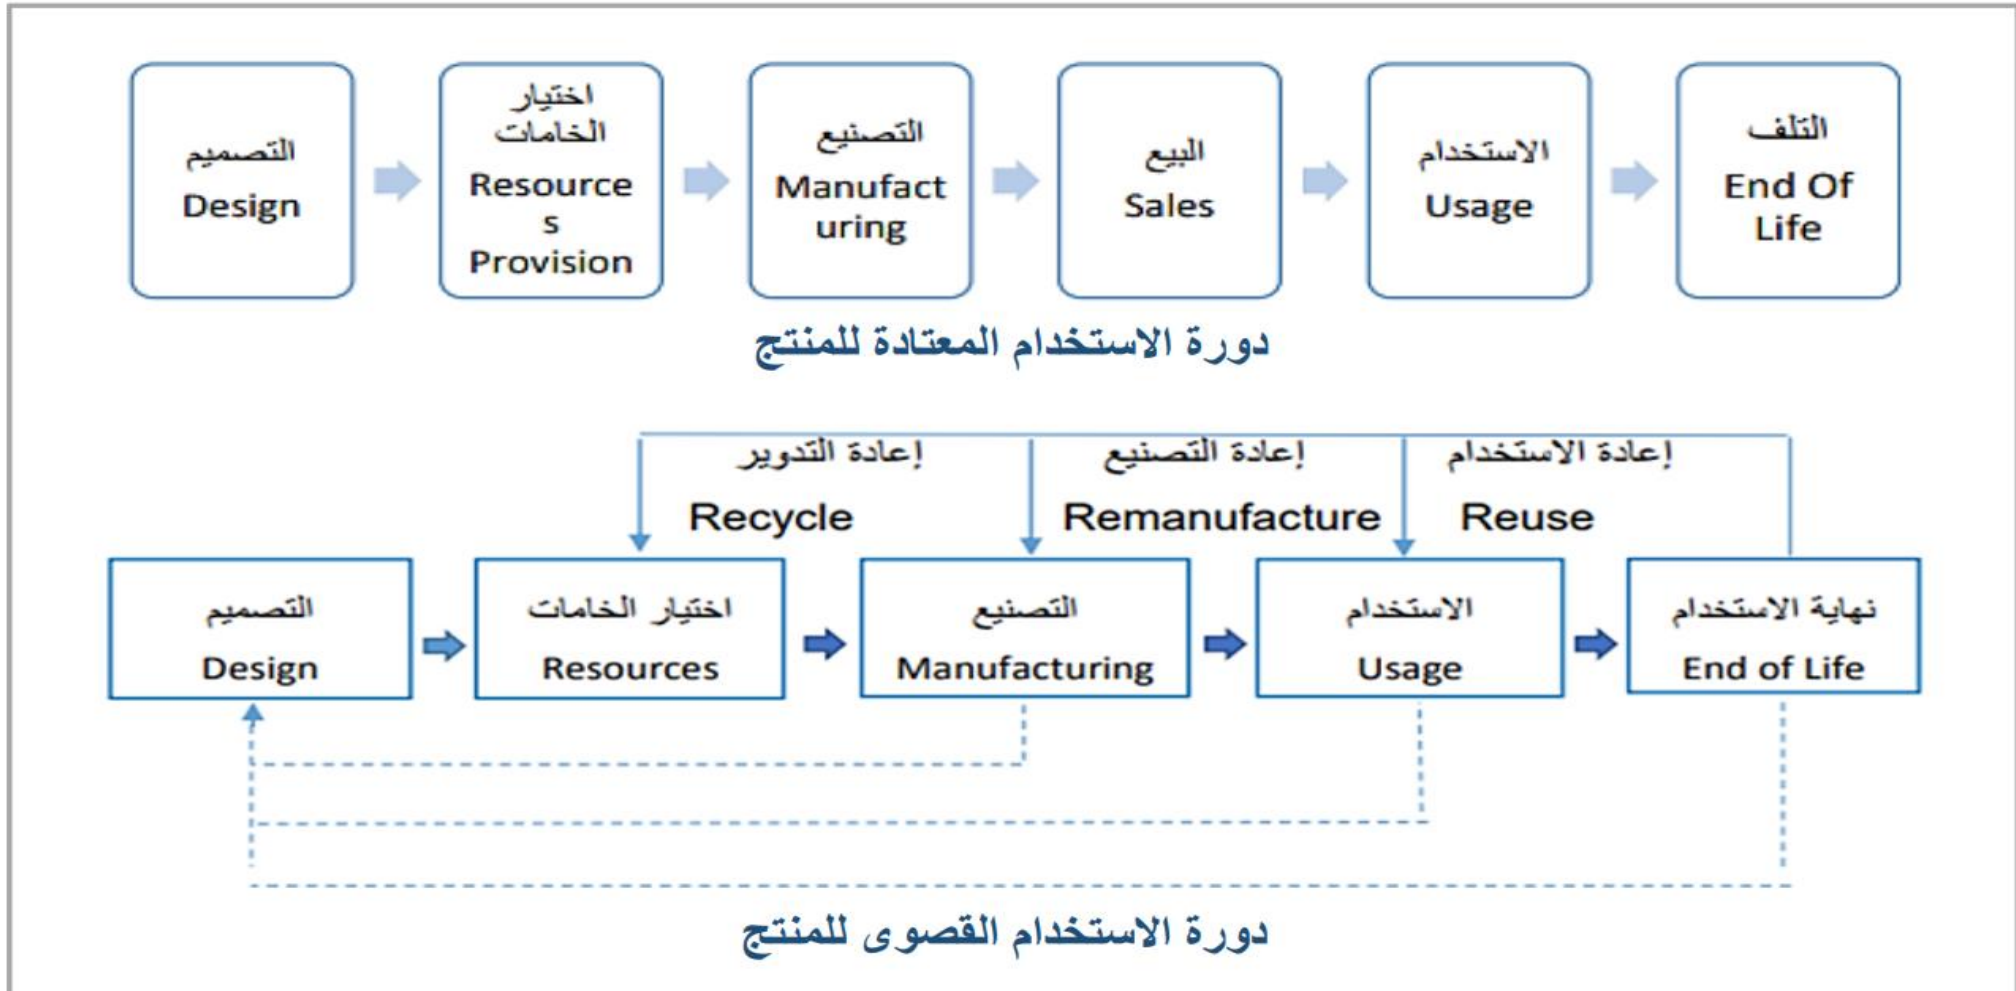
التصميم
Design

اختيار الخامات
Resources Provision

التصنيع
Manufacturing

البيع
Sales

الاستخدام
Usage

التلف
End Of Life

دورة الاستخدام المعتادة للمنتج

إعادة التدوير
Recycle

إعادة التصنيع
Remanufacture

إعادة الاستخدام
Reuse

التصميم
Design

اختيار الخامات
Resources

التصنيع
Manufacturing

الاستخدام
Usage

نهاية الاستخدام
End of Life

دورة الاستخدام القصوى للمنتج